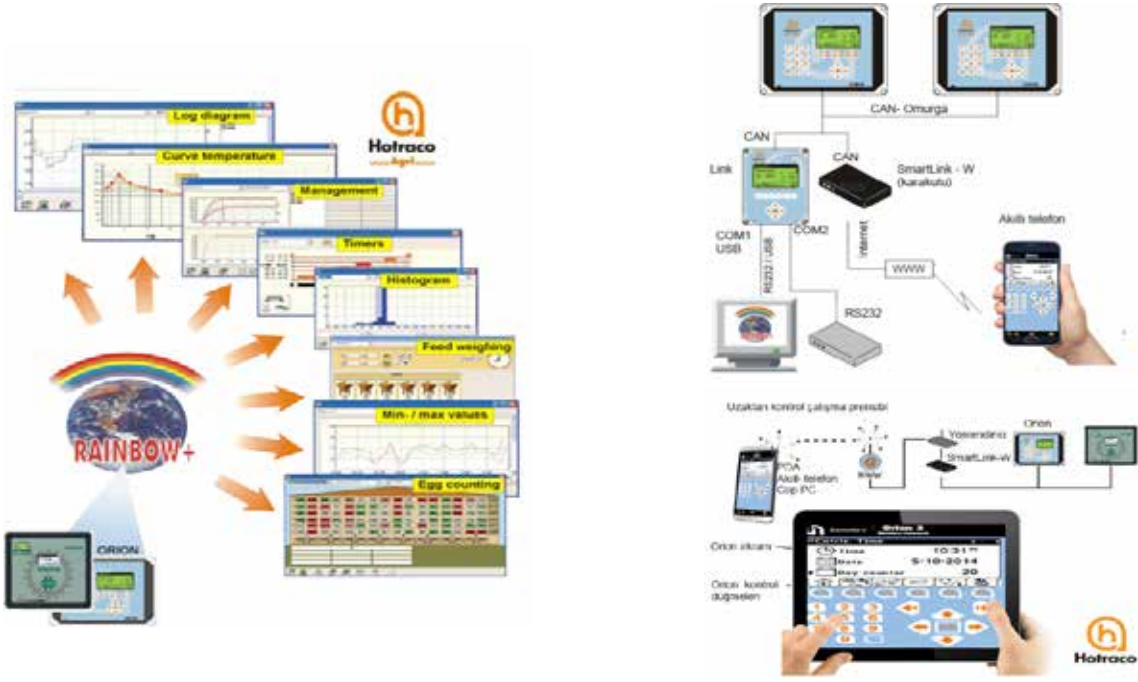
Log diagram

Curve temperature

Management

Timers

Histogram

Feed weighing

Min- / max values

Egg counting

Hotraco Agri

RAINBOW+

ORION

CAN- Omurga

CAN

CAN

Link

SmartLink - W (karakutu)

COM1 USB

COM2

RS232 / USB

Internet

WWW

Akıllı telefon

RS232

Uzaktan kontrol çalışma prensibi

Yönlendirici

Orion

SmartLink-W

PDA Akıllı telefon Cep PC

Orion ekranı

Orion kontrol düğmeleri

Orion 3

Time 10:31

Date 5-10-2014

Day counter 20

Hotraco